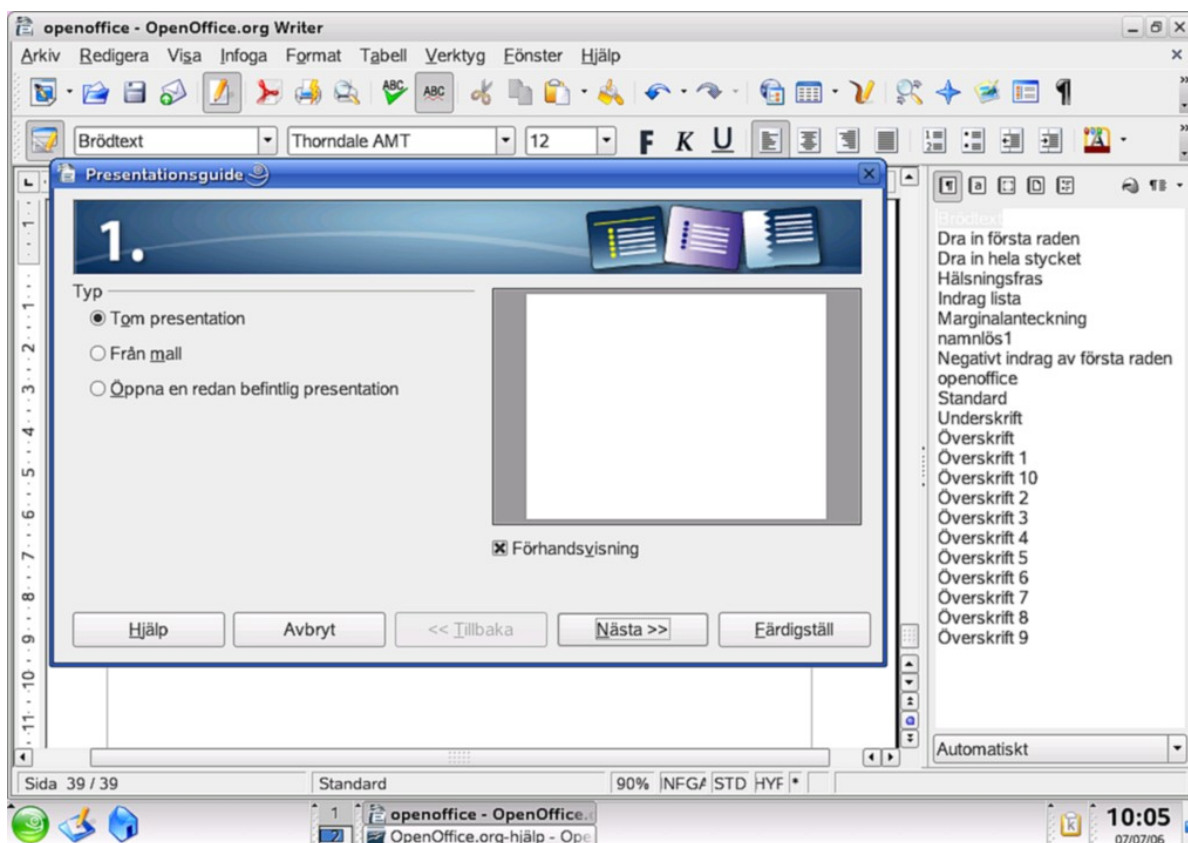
openoffice - OpenOffice.org Writer

Arkiv Redigera Visa Infoga Format Tabell Verktyg Fönster Hjälp

Brödtext

Thorndale AMT

12

F K U

Presentationsguide

1.

Typ

Tom presentation

Från mall

Öppna en redan befintlig presentation

Förhandsvisning

Hjälp

Avbryt

<< Tillbaka

Nästa >>

Färdigställ

Brödtext
Dra in första raden
Dra in hela stycket
Hälsningsfras
Indrag lista
Marginalanteckning
namnlös1
Negativt indrag av första raden
openoffice
Standard
Underskrift
Överskrift
Överskrift 1
Överskrift 10
Överskrift 2
Överskrift 3
Överskrift 4
Överskrift 5
Överskrift 6
Överskrift 7
Överskrift 8
Överskrift 9

Automatiskt

Sida 39 / 39

Standard

90%

NFGA

STD

HYF

*

1

2

openoffice - OpenOffice.

OpenOffice.org-hjälp - Ope

10:05

07/07/06